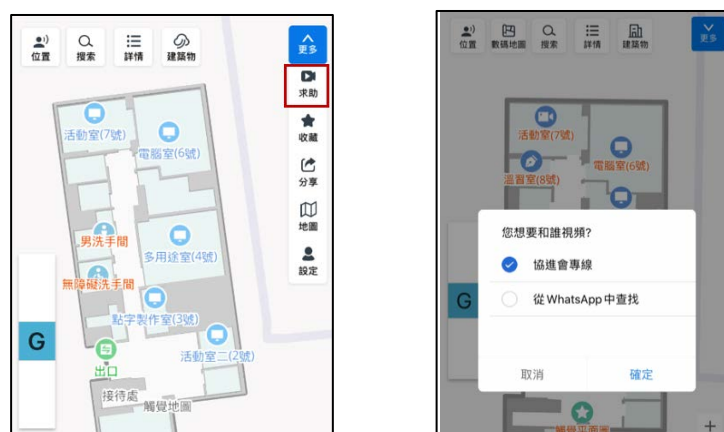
位置
搜索
詳情
建築物
更多
求助
收藏
分享
地圖
設定
活動室(7號)
電腦室(6號)
男洗手間
多用途室(4號)
無障礙洗手間
G
點字製作室(3號)
活動室二(2號)
出口
接待處
觸覺地圖

位置
數碼地圖
搜索
詳情
建築物
更多
活動室(7號)
電腦室(6號)
溫習室(8號)
G
您想要和誰視頻?
協進會專線
從WhatsApp中查找
取消
確定
+